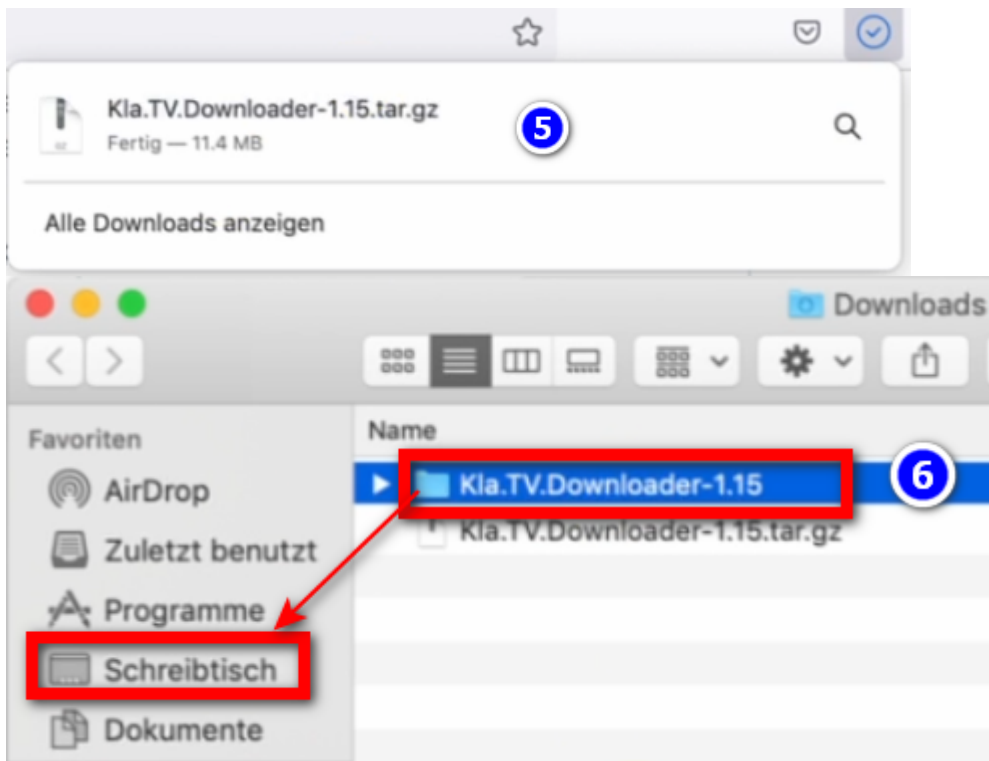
Kla.TV.Downloader-1.15.tar.gz
Fertig — 11.4 MB

5

Alle Downloads anzeigen

Downloads

Favoriten
AirDrop
Zuletzt benutzt
Programme
Schreibtisch
Dokumente

Name
Kla.TV.Downloader-1.15
Kla.TV.Downloader-1.15.tar.gz

6